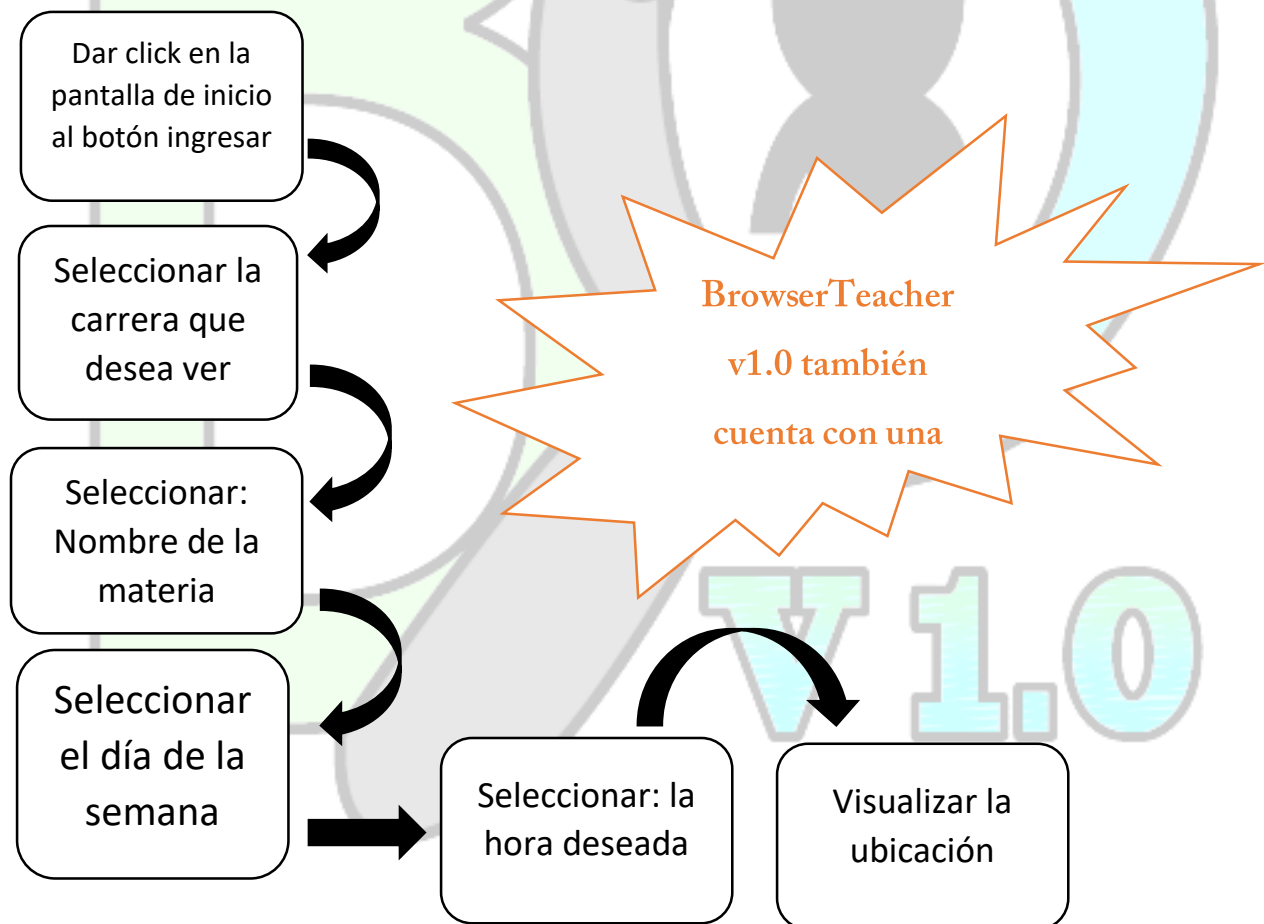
Dar click en la pantalla de inicio al botón ingresar

Seleccionar la carrera que desea ver

Seleccionar: Nombre de la materia

Seleccionar el día de la semana

Seleccionar: la hora deseada

Visualizar la ubicación

BrowserTeacher v1.0 también cuenta con una

V 1.0